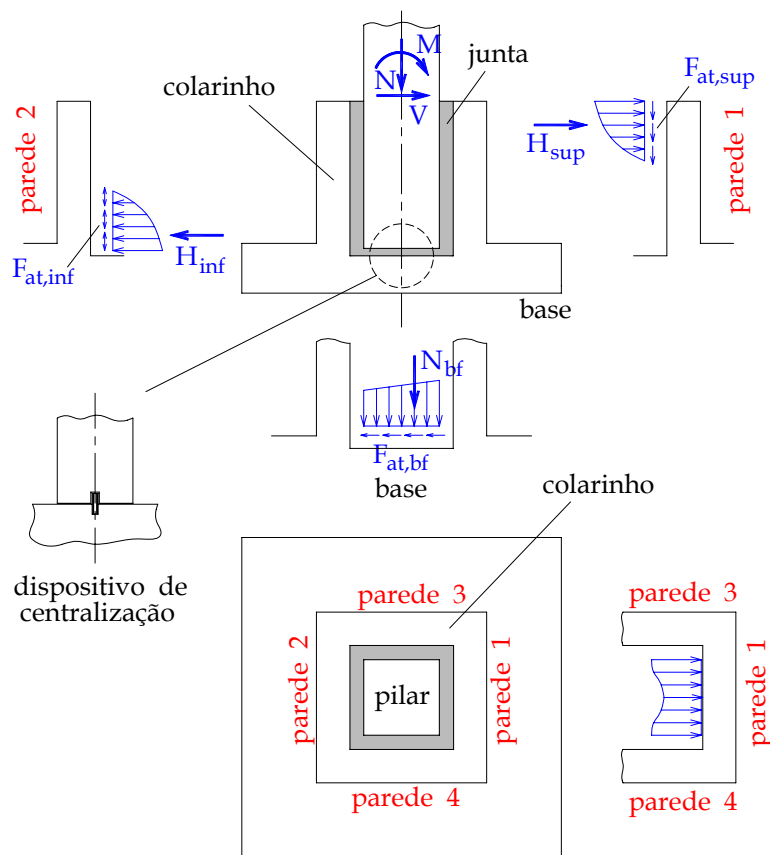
M
N
V
junta
colarinho
$F_{at,sup}$
$H_{sup}$
parede 1
parede 2
$F_{at,inf}$
$H_{inf}$
base
$N_{bf}$
$F_{at,bf}$
base
dispositivo de centralização
colarinho
parede 3
parede 2
pilar
parede 1
parede 4
parede 3
parede 1
parede 4